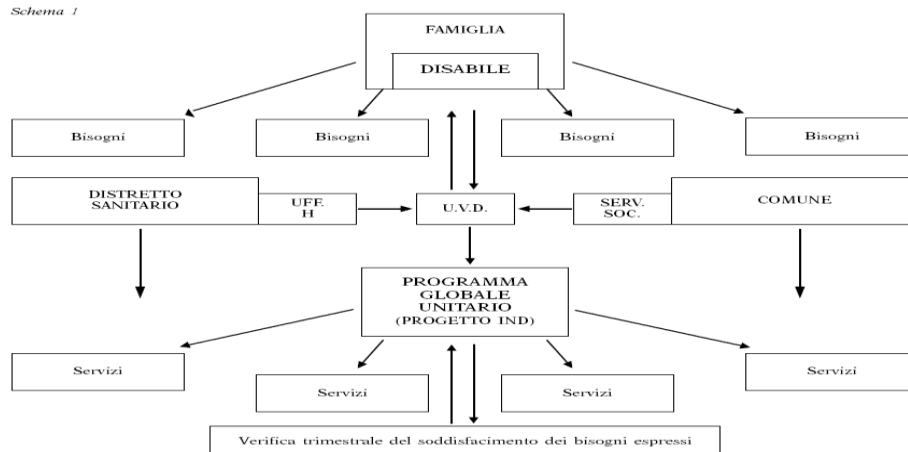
Schema 1

FAMIGLIA

DISABILE

Bisogni

Bisogni

Bisogni

Bisogni

DISTRETTO SANITARIO

UFF. H

U.V.D.

SERV. SOC.

COMUNE

PROGRAMMA GLOBALE UNITARIO (PROGETTO IND)

Servizi

Servizi

Servizi

Servizi

Verifica trimestrale del soddisfacimento dei bisogni espressi